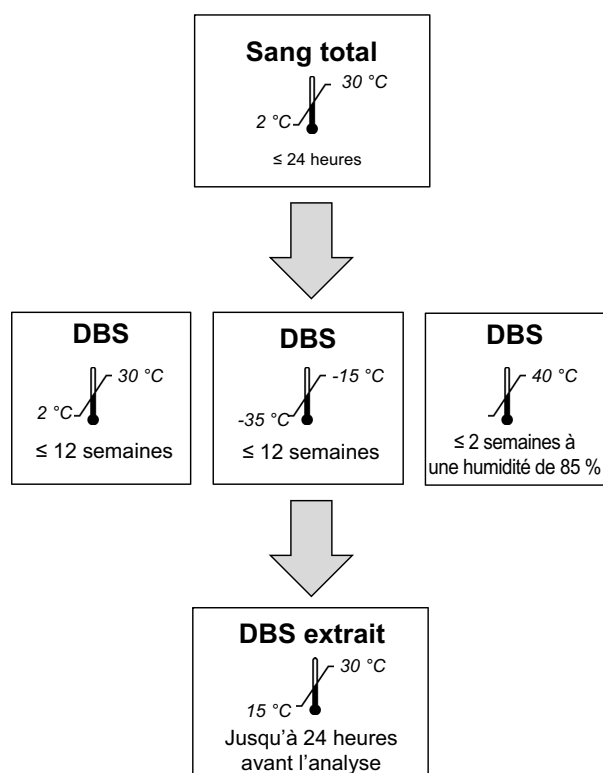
Sang total

30 °C

2 °C

≤ 24 heures

DBS

30 °C

2 °C

≤ 12 semaines

DBS

-15 °C

-35 °C

≤ 12 semaines

DBS

40 °C

≤ 2 semaines à une humidité de 85 %

DBS extrait

30 °C

15 °C

Jusqu'à 24 heures avant l'analyse